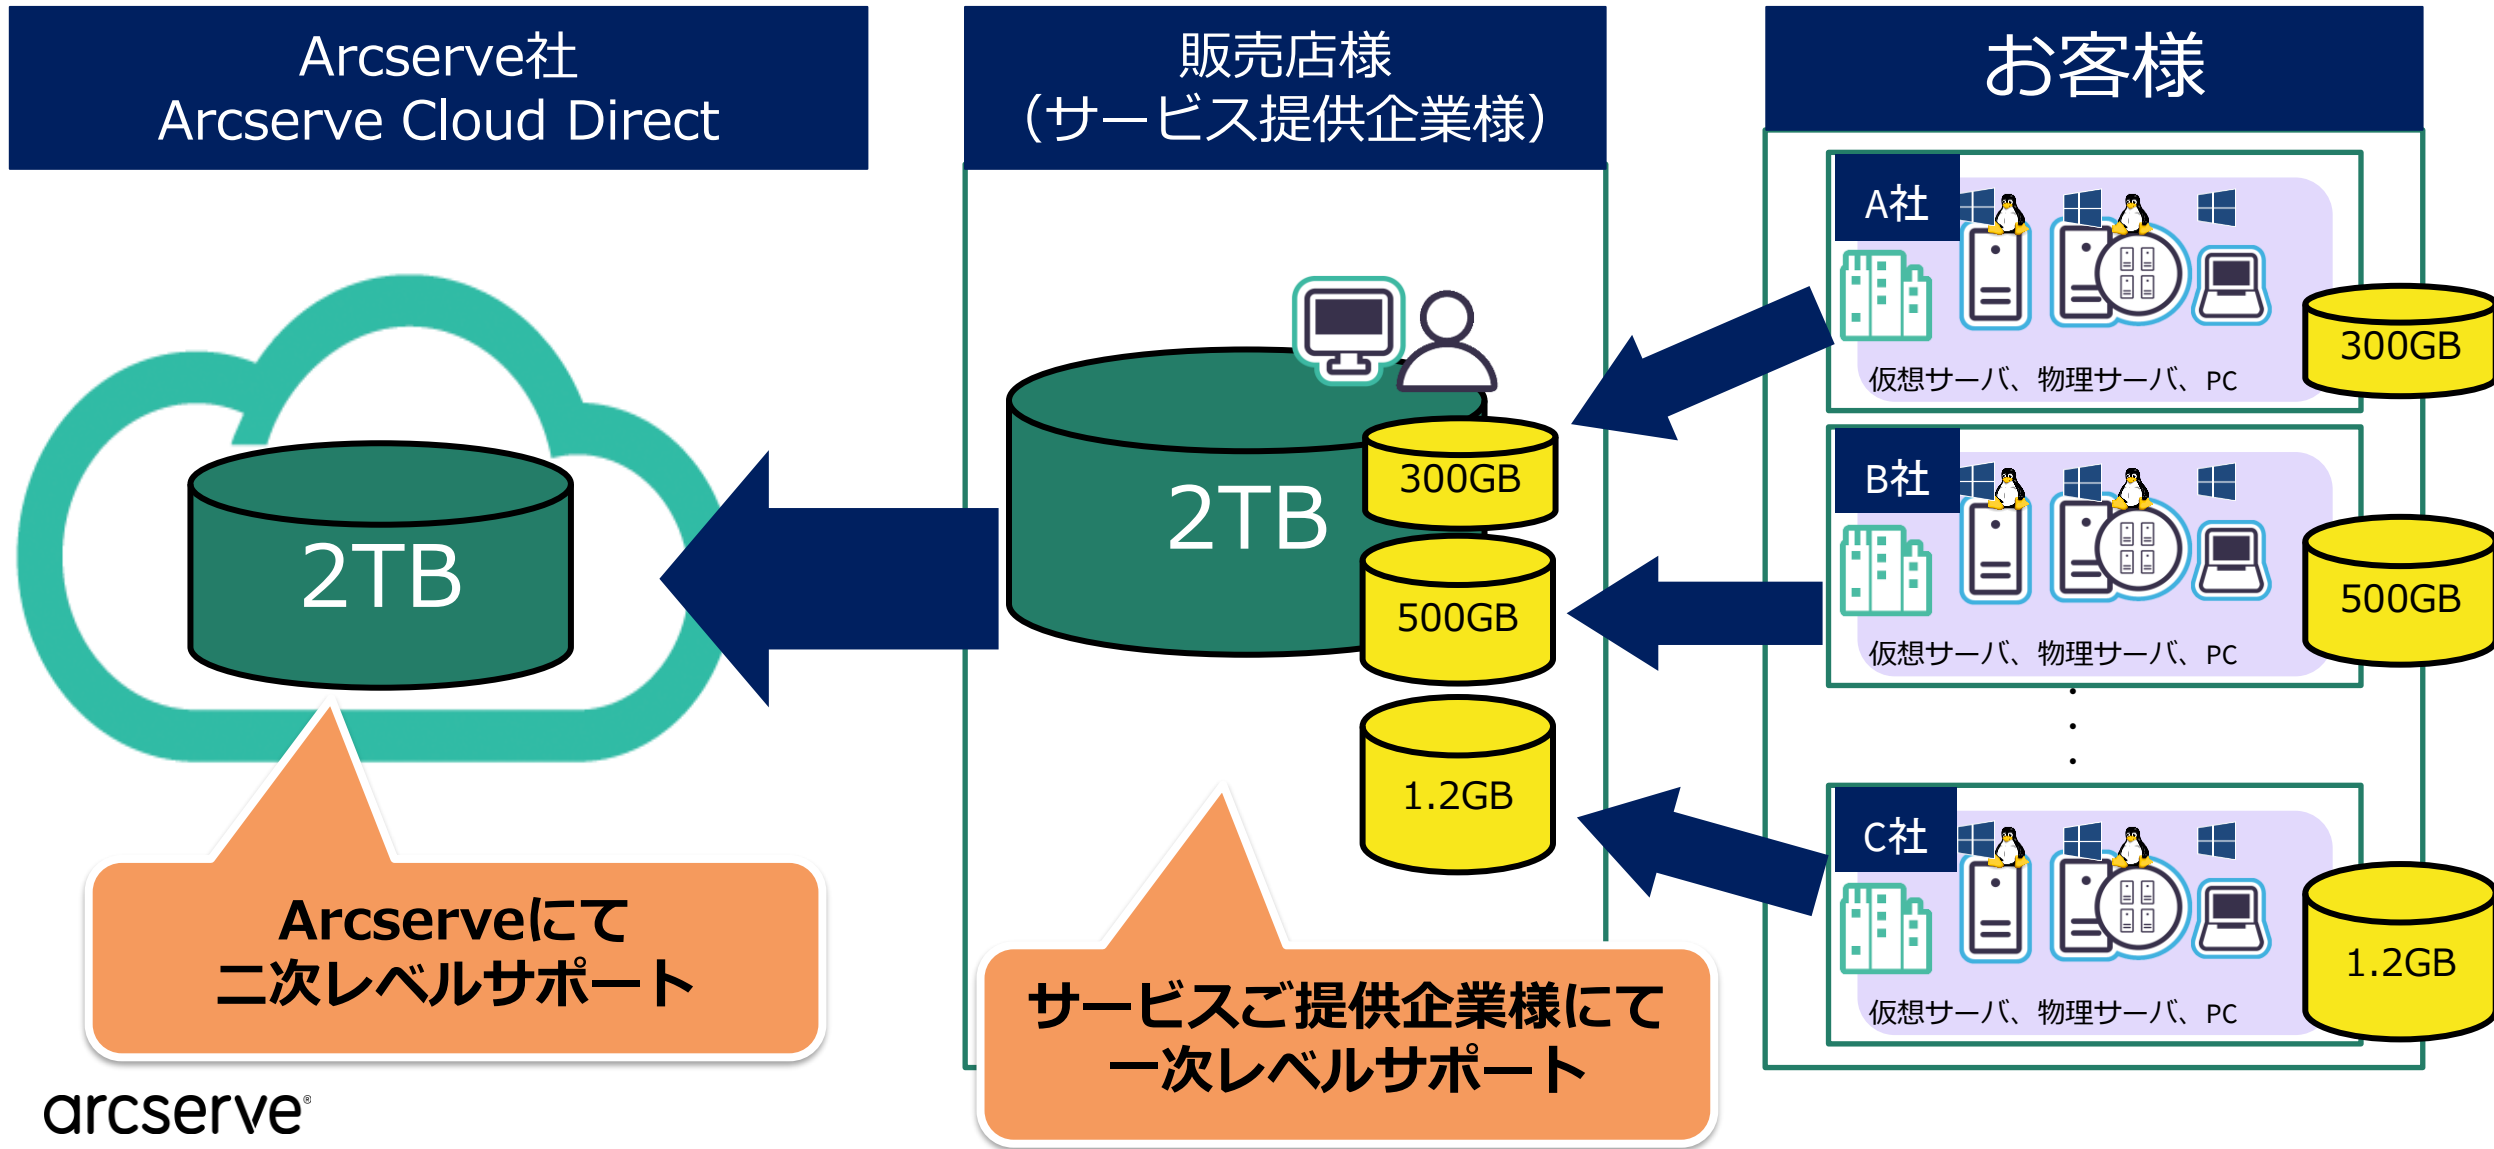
Arcserve社
Arcserve Cloud Direct

2TB

Arcserveにて
二次レベルサポート

arcserve®

販売店様
（サービス提供企業様）

2TB

300GB

500GB

1.2GB

サービスご提供企業様にて
一次レベルサポート

お客様

A社

仮想サーバ、物理サーバ、PC

300GB

B社

仮想サーバ、物理サーバ、PC

500GB

C社

仮想サーバ、物理サーバ、PC

1.2GB